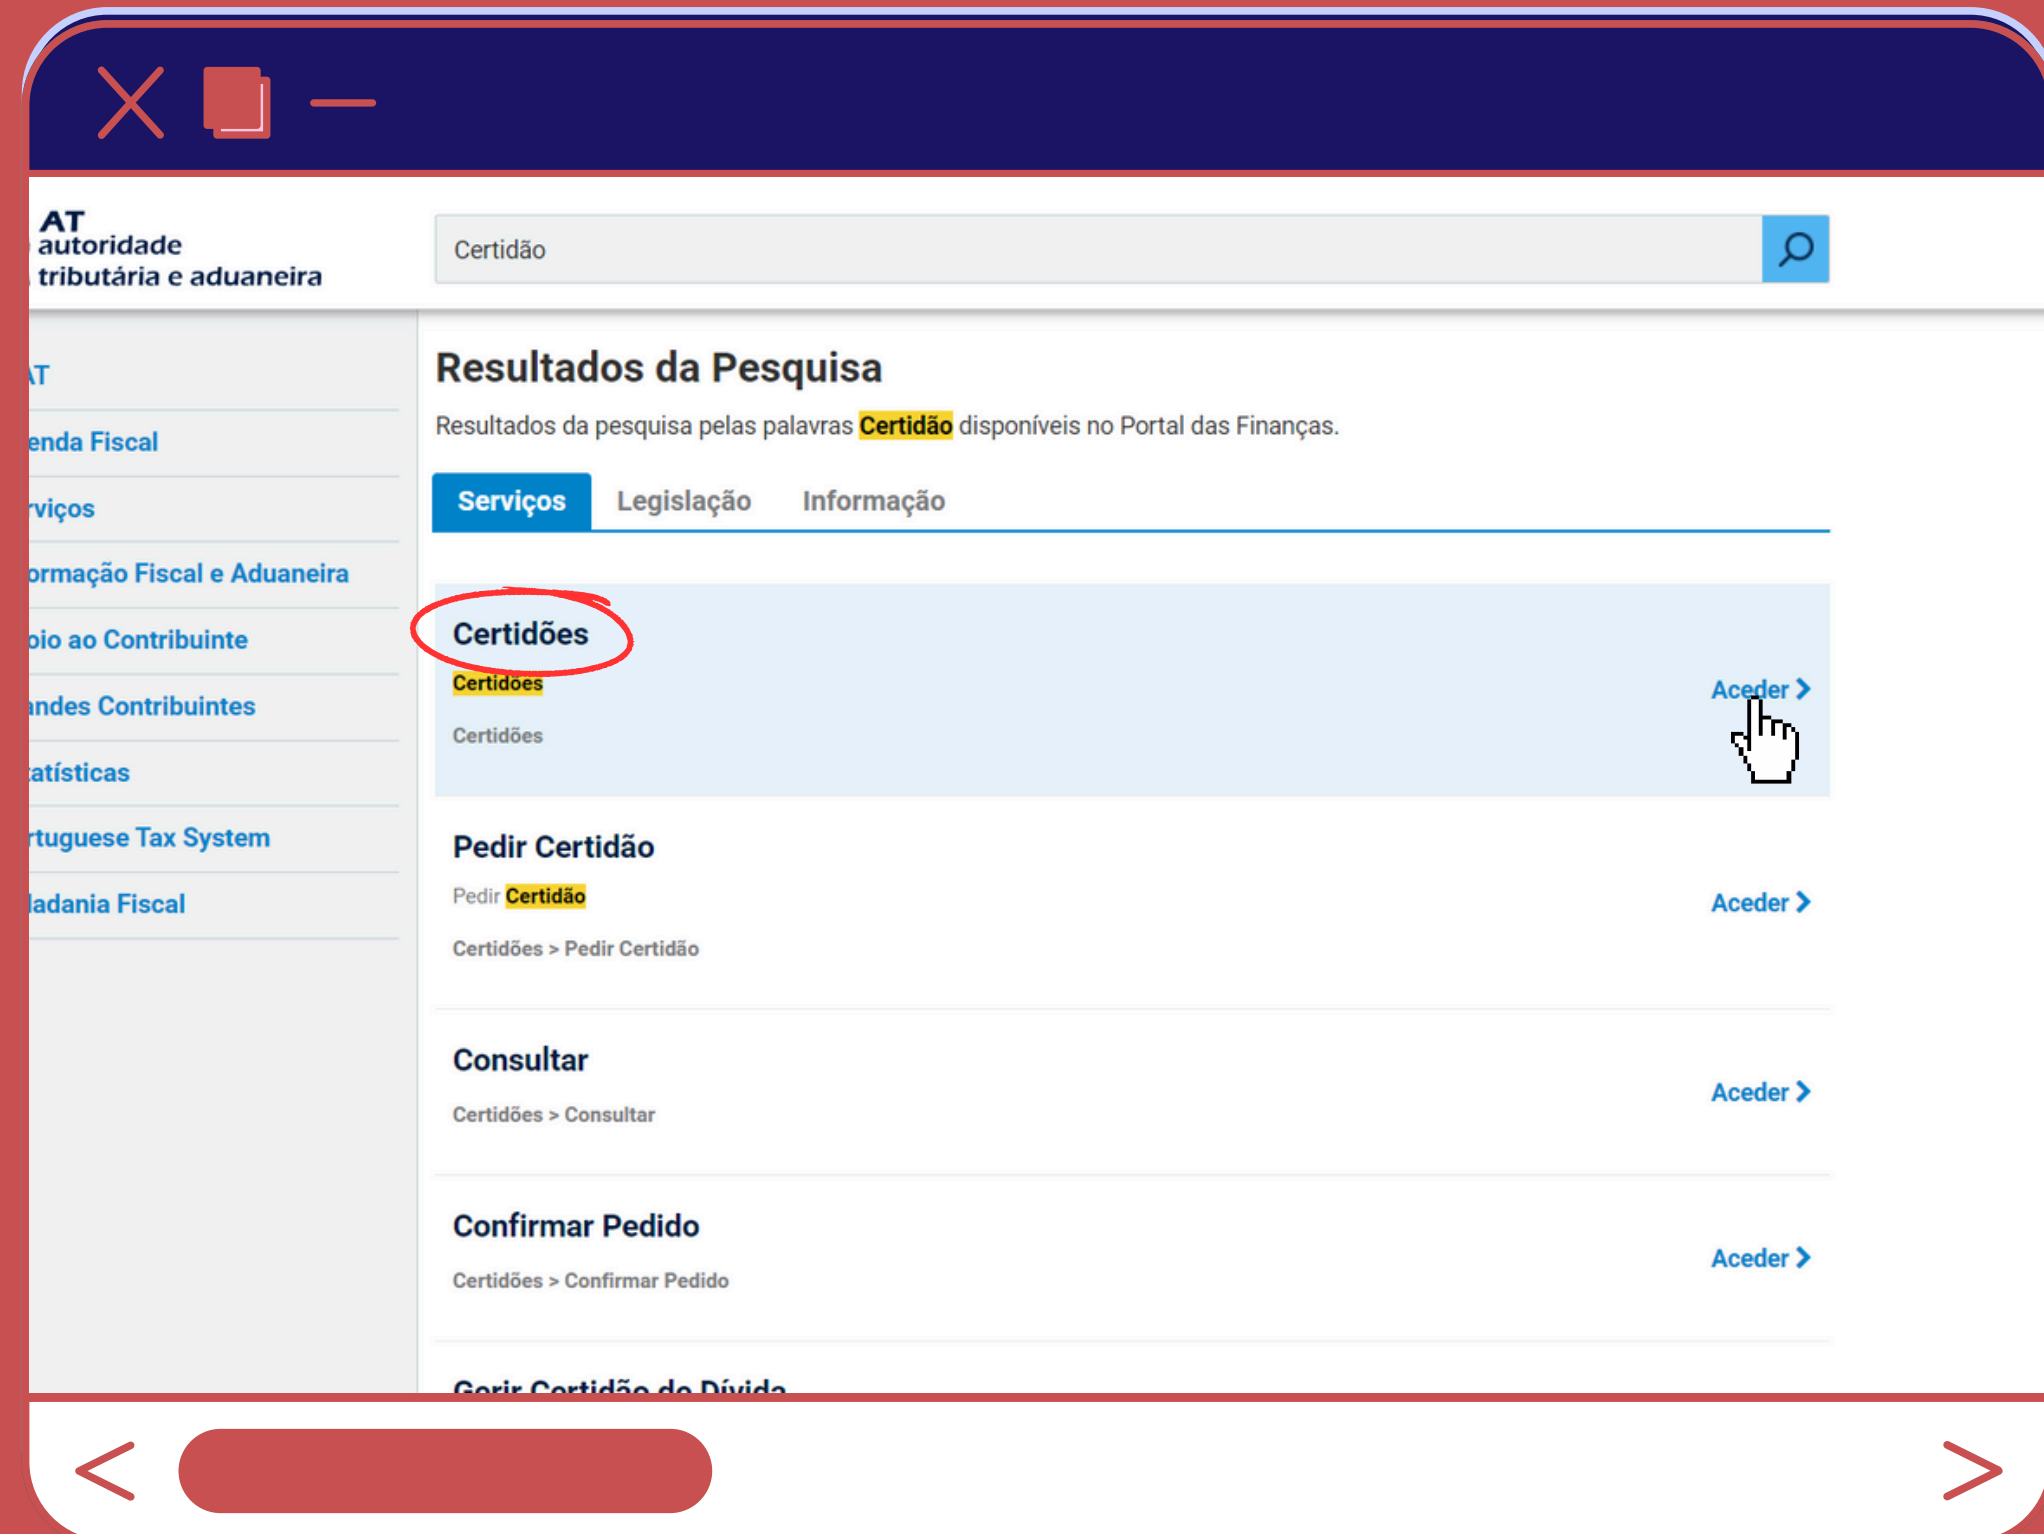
AT
autoridade
tributária e aduaneira

Certidão

AT

enda Fiscal

rviços

ormação Fiscal e Aduaneira

oio ao Contribuinte

andes Contribuintes

atísticas

rtuguese Tax System

ladania Fiscal

Resultados da Pesquisa

Resultados da pesquisa pelas palavras Certidão disponíveis no Portal das Finanças.

Serviços Legislação Informação

Certidões
Certidoes
Certidões
Aceder >

Pedir Certidão
Pedir Certidão
Certidões > Pedir Certidão
Aceder >

Consultar
Certidões > Consultar
Aceder >

Confirmar Pedido
Certidões > Confirmar Pedido
Aceder >

Gerir Certidão de Dívida